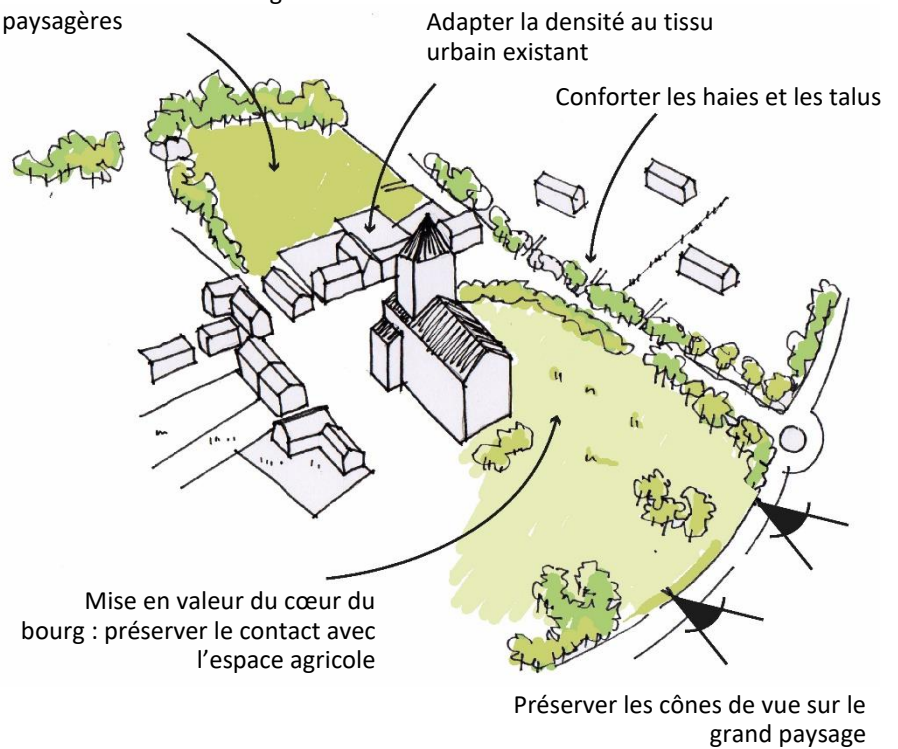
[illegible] paysagères

Adapter la densité au tissu urbain existant

Conforter les haies et les talus

Mise en valeur du cœur du bourg : préserver le contact avec l'espace agricole

Préserver les cônes de vue sur le grand paysage